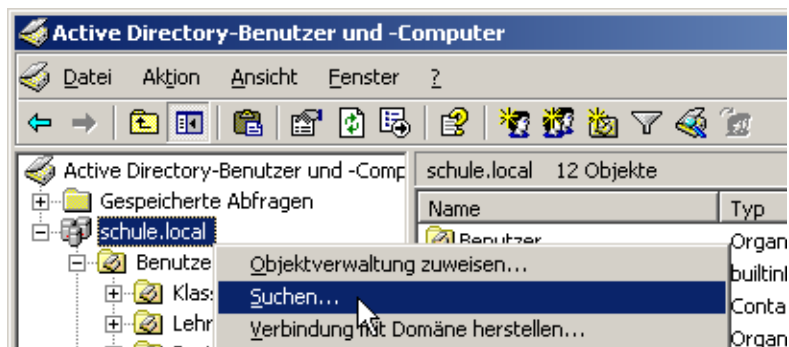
Active Directory-Benutzer und -Computer

Datei Aktion Ansicht Fenster ?

Active Directory-Benutzer und -Comp
Gespeicherte Abfragen
schule.local
Benutze
Klas
Lehr

schule.local 12 Objekte

| Name | Typ |
|---|---|
| Benutzer | Organ |
| | builtinl |
| | Conta |
| | Organ |

Objektverwaltung zuweisen...
Suchen...
Verbindung mit Domäne herstellen...